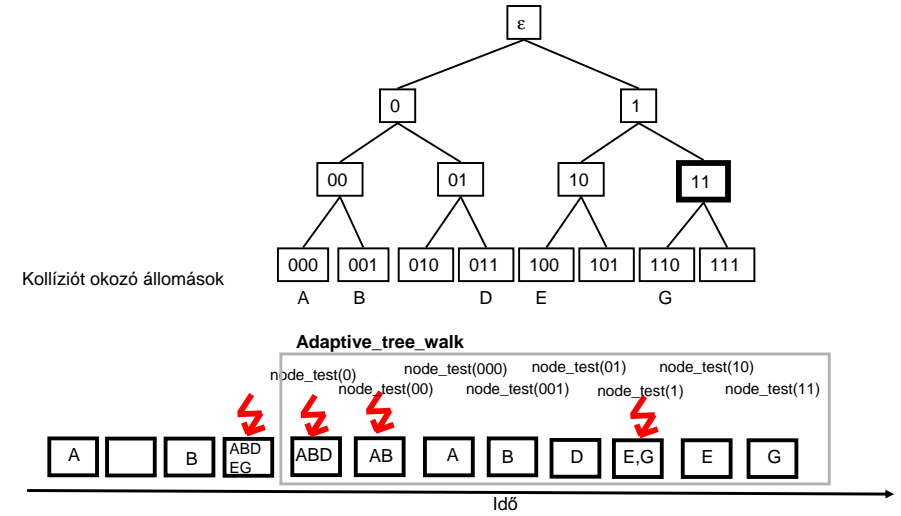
ε

0

1

00

01

10

11

000

001

010

011

100

101

110

111

Kollíziót okozó állomások

A

B

D

E

G

Adaptive_tree_walk

node_test(0)

node_test(00)

node_test(000)

node_test(001)

node_test(01)

node_test(1)

node_test(10)

node_test(11)

A

B

ABD EG

ABD

AB

A

B

D

E,G

E

G

Idő